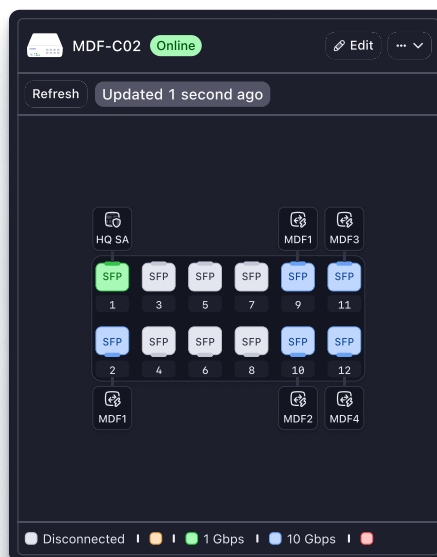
MDF-C02 Online

Edit

Refresh

Updated 1 second ago

HQ SA

MDF1

MDF3

SFP
1

SFP
3

SFP
5

SFP
7

SFP
9

SFP
11

SFP
2

SFP
4

SFP
6

SFP
8

SFP
10

SFP
12

MDF1

MDF2

MDF4

Disconnected | | 1 Gbps | 10 Gbps |